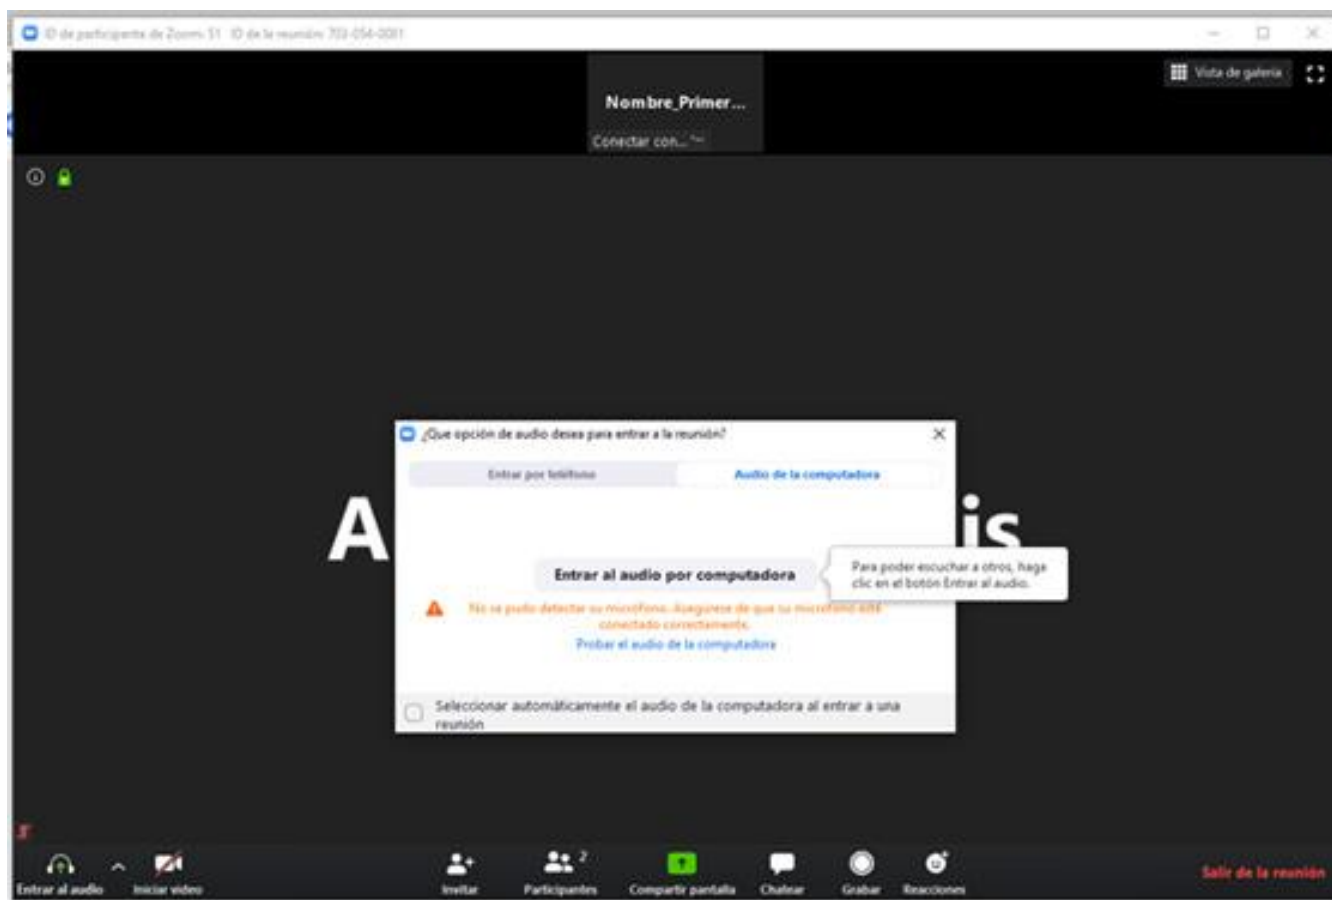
ID de participante de Zoom: 51 ID de la reunión: 703-054-0081

Vista de galería

Nombre_Primer...

Conectar con...

A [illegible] is

¿Que opción de audio desea para entrar a la reunión?

Entrar por teléfono

Audio de la computadora

Entrar al audio por computadora

Para poder escuchar a otros, haga clic en el botón Entrar al audio.

No se pudo detectar su micrófono. Asegúrese de que su micrófono esté conectado correctamente.

Probar el audio de la computadora

Seleccionar automáticamente el audio de la computadora al entrar a una reunión

Entrar al audio

Iniciar video

Invitar

Participantes 2

Compartir pantalla

Chatear

Grabar

Reacciones

Salir de la reunión